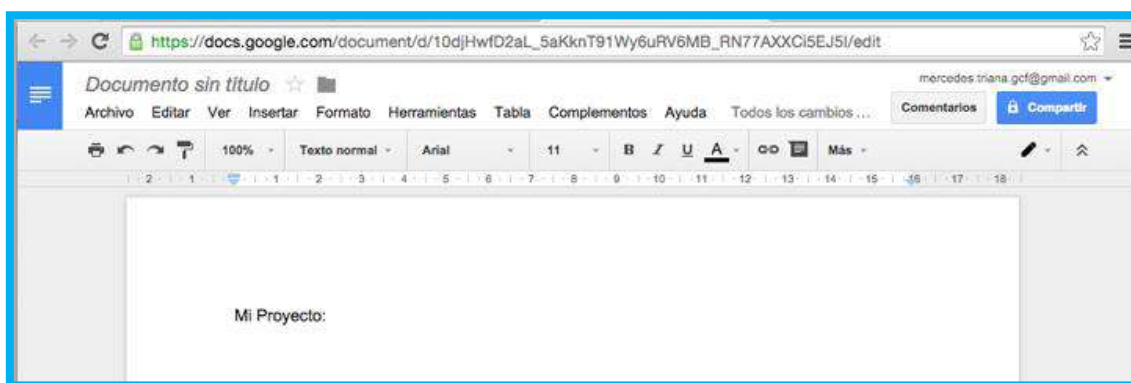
https://docs.google.com/document/d/10djHwfD2aL_5aKknT91Wy6uRV6MB_RN77AXXCi5EJ5I/edit

Documento sin título

mercedes.triana.gcf@gmail.com

Archivo Editar Ver Insertar Formato Herramientas Tabla Complementos Ayuda Todos los cambios ...

Comentarios

Compartir

100% Texto normal Arial 11 B I U A Más

2 1 1 2 3 4 5 6 7 8 9 10 11 12 13 14 15 16 17 18

Mi Proyecto: